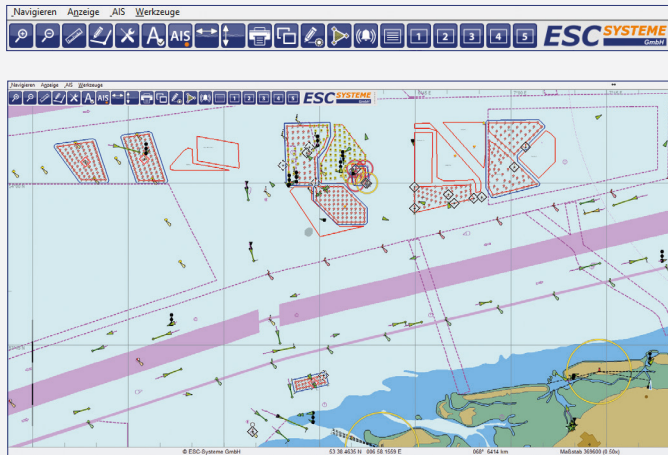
Navigieren Anzeige AIS Werkzeuge

AIS 1 2 3 4 5

ESC SYSTEME GmbH

Navigieren Anzeige AIS Werkzeuge

AIS 1 2 3 4 5

ESC SYSTEME GmbH

© ESC-Systeme GmbH 53 38.4635 N 006 58.1559 E 068° 6414 km Maßstab 369600 (0.50x)